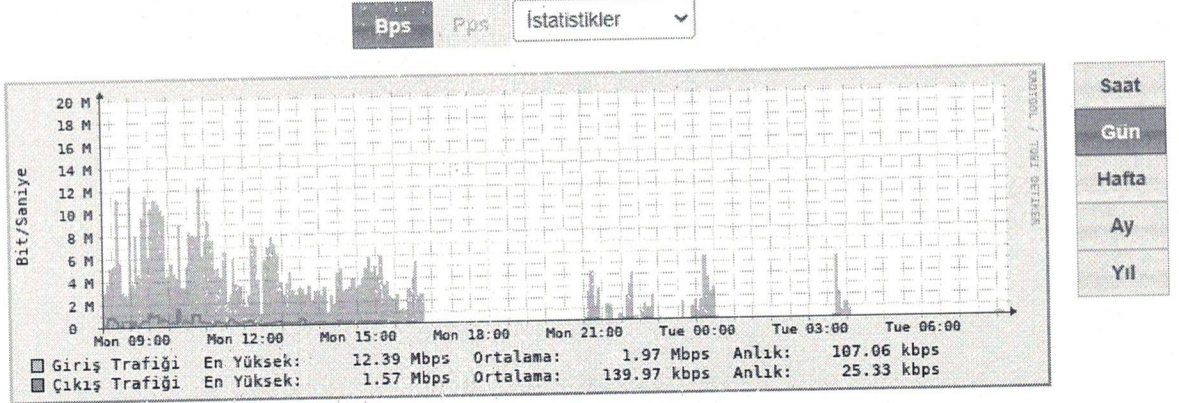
Bps Pps İstatistikler

RRDTOOL / TOBI OETIKER

20 M
18 M
16 M
14 M
12 M
10 M
8 M
6 M
4 M
2 M
0

Bit/Saniye

Mon 09:00 Mon 12:00 Mon 15:00 Mon 18:00 Mon 21:00 Tue 00:00 Tue 03:00 Tue 06:00

| | | | | | | |
|---|---|---|---|---|---|---|
| Giriş Trafiği | En Yüksek: | 12.39 Mbps | Ortalama: | 1.97 Mbps | Anlık: | 107.06 kbps |
| Çıkış Trafiği | En Yüksek: | 1.57 Mbps | Ortalama: | 139.97 kbps | Anlık: | 25.33 kbps |

Saat
Gün
Hafta
Ay
Yıl